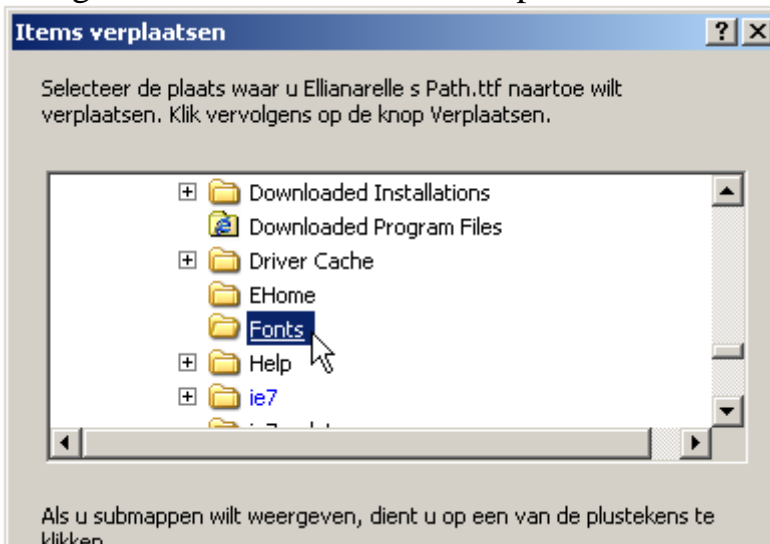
Items verplaatsen

? X

Selecteer de plaats waar u Ellianarelle s Path.ttf naartoe wilt verplaatsen. Klik vervolgens op de knop Verplaatsen.

Downloaded Installations
Downloaded Program Files
Driver Cache
EHome
Fonts
Help
ie7
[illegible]

Als u submappen wilt weergeven, dient u op een van de plustekens te klikken.